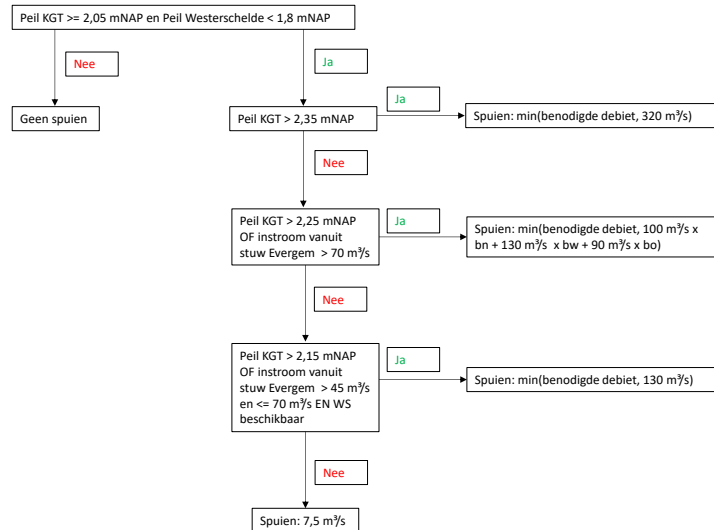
Peil KGT >= 2,05 mNAP en Peil Westerschelde < 1,8 mNAP

Nee

Geen spuien

Ja

Peil KGT > 2,35 mNAP

Ja

Spuien: min(benodigde debiet, 320 m³/s)

Nee

Peil KGT > 2,25 mNAP OF instroom vanuit stuw Evergem > 70 m³/s

Ja

Spuien: min(benodigde debiet, 100 m³/s x bn + 130 m³/s x bw + 90 m³/s x bo)

Nee

Peil KGT > 2,15 mNAP OF instroom vanuit stuw Evergem > 45 m³/s en <= 70 m³/s EN WS beschikbaar

Ja

Spuien: min(benodigde debiet, 130 m³/s)

Nee

Spuien: 7,5 m³/s